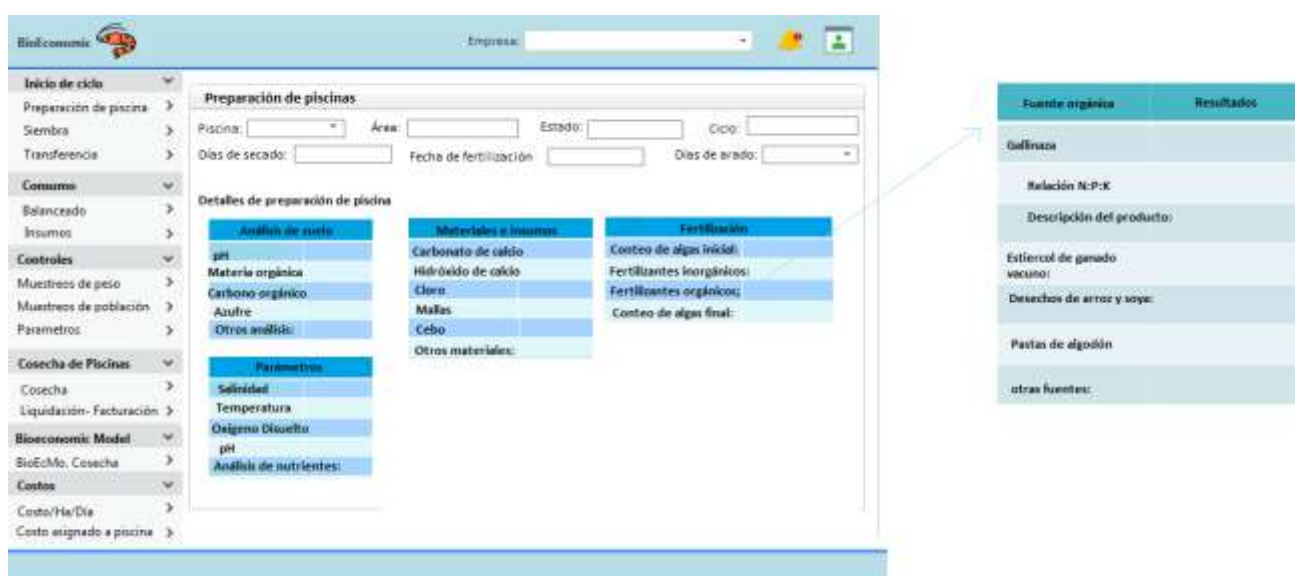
BioEconomic

Empresa:

Inicio de ciclo
Preparación de piscina
Siembra
Transferencia
Consumo
Balanceado
Insumos
Controles
Muestreos de peso
Muestreos de población
Parametros
Cosecha de Piscinas
Cosecha
Liquidación- Facturación
Bioeconomic Model
BioEcMo. Cosecha
Costos
Costo/Ha/Día
Costo asignado a piscina

Preparación de piscinas

Piscina: Área: Estado: Ciclo:
Días de secado: Fecha de fertilización Días de arado:

Detalles de preparación de piscina

| Análisis de suelo |
|---|
| pH |
| Materia orgánica |
| Carbono orgánico |
| Azufre |
| Otros análisis: |

| Parametros |
|---|
| Salinidad |
| Temperatura |
| Oxigeno Disuelto |
| pH |
| Análisis de nutrientes: |

| Materiales e insumos |
|---|
| Carbonato de calcio |
| Hidróxido de calcio |
| Cloro |
| Mallas |
| Cebo |
| Otros materiales: |

| Fertilización |
|---|
| Conteo de algas inicial: |
| Fertilizantes inorgánicos: |
| Fertilizantes orgánicos: |
| Conteo de algas final: |

| Fuente orgánica | Resultados |
|---|---|
| Gallinaza | |
| Relación N:P:K | |
| Descripción del producto: | |
| Estiercol de ganado vacuno: | |
| Desechos de arroz y soya: | |
| Pastas de algodón | |
| otras fuentes: | |